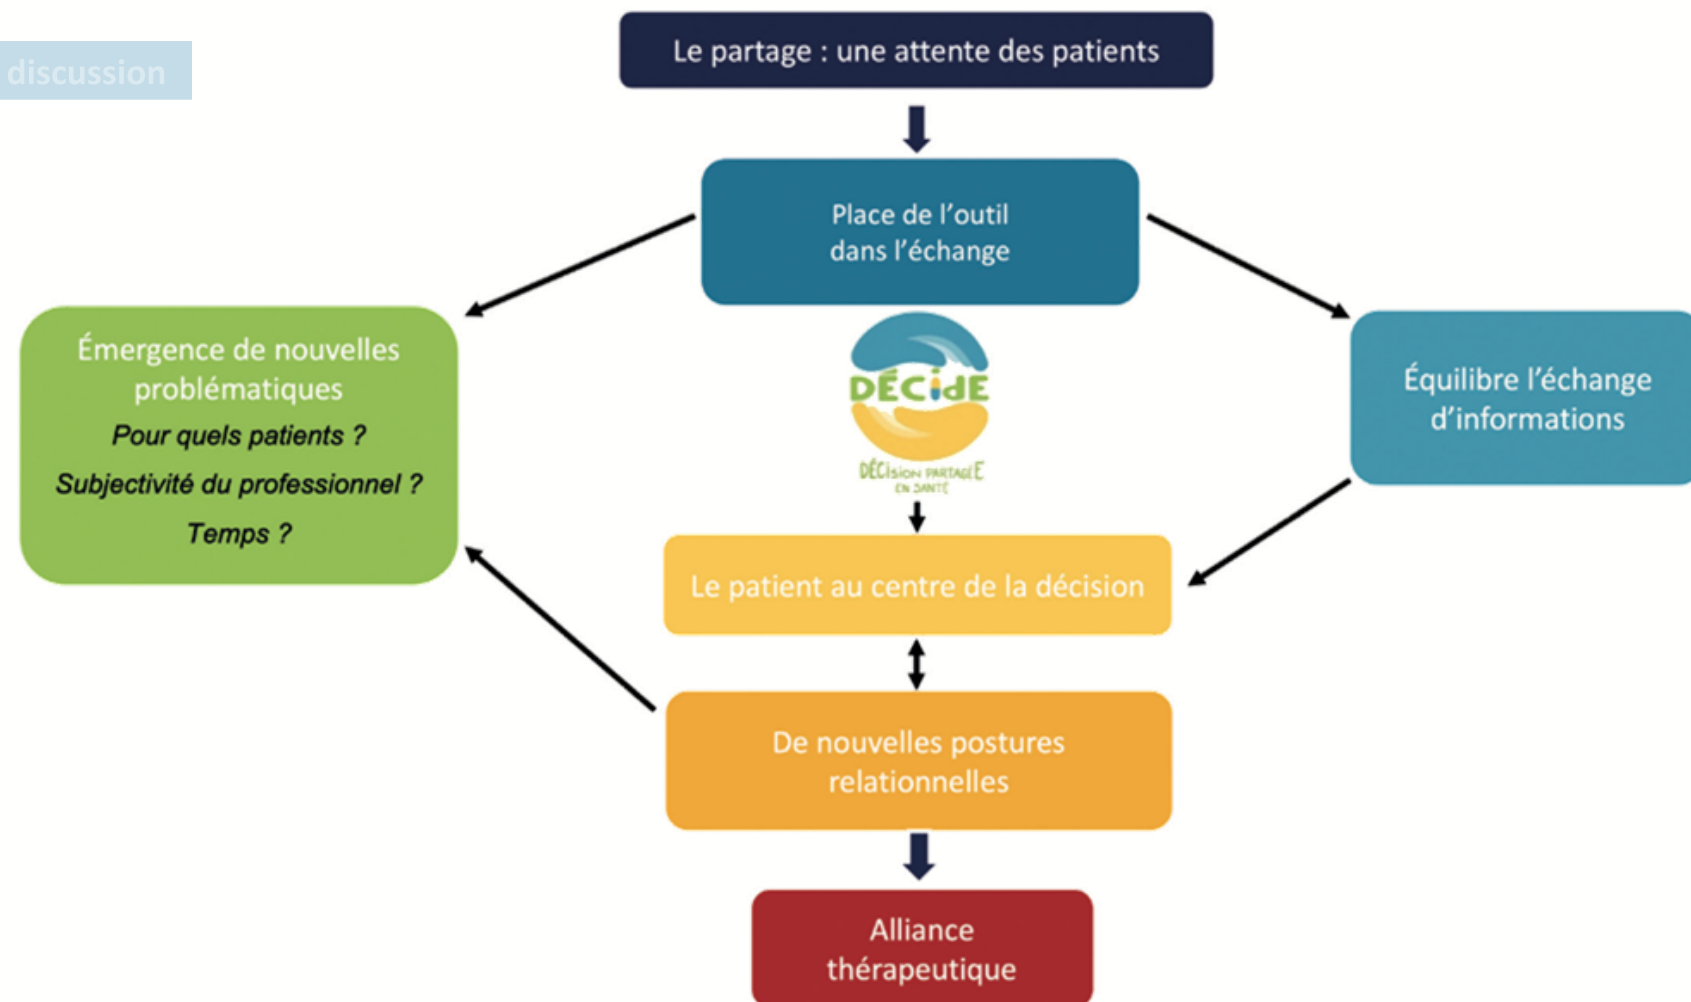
discussion

Le partage : une attente des patients

Place de l'outil dans l'échange

Émergence de nouvelles problématiques

*Pour quels patients ?*

*Subjectivité du professionnel ?*

*Temps ?*

DÉCidE

DÉCision PARTAGÉE EN SANTÉ

Équilibre l'échange d'informations

Le patient au centre de la décision

De nouvelles postures relationnelles

Alliance thérapeutique